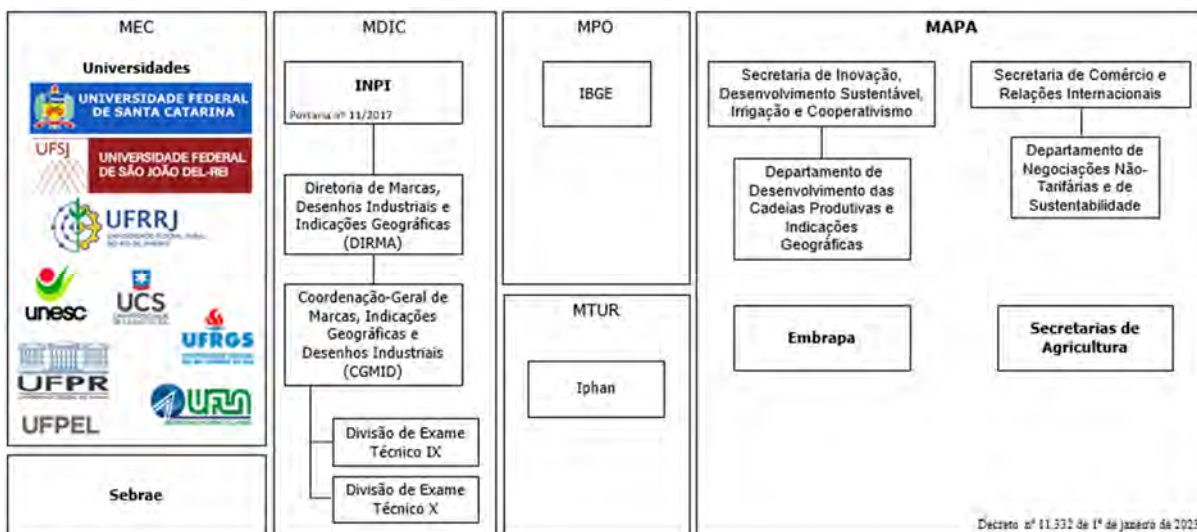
MEC

Universidades

UNIVERSIDADE FEDERAL DE SANTA CATARINA

UFSJ UNIVERSIDADE FEDERAL DE SÃO JOÃO DEL-REI

UFRRJ

unesc

UCS

UFRGS

UFPR

UFLA

UFPEL

Sebrae

MDIC

INPI

Portaria nº 11/2017

Diretoria de Marcas, Desenhos Industriais e Indicações Geográficas (DIRMA)

Coordenação-Geral de Marcas, Indicações Geográficas e Desenhos Industriais (CGMID)

Divisão de Exame Técnico IX

Divisão de Exame Técnico X

MPO

IBGE

MTUR

Iphan

MAPA

Secretaria de Inovação, Desenvolvimento Sustentável, Irrigação e Cooperativismo

Departamento de Desenvolvimento das Cadeias Produtivas e Indicações Geográficas

Secretaria de Comércio e Relações Internacionais

Departamento de Negociações Não-Tarifárias e de Sustentabilidade

Embrapa

Secretarias de Agricultura

Decreto nº 11.332 de 1º de janeiro de 2023